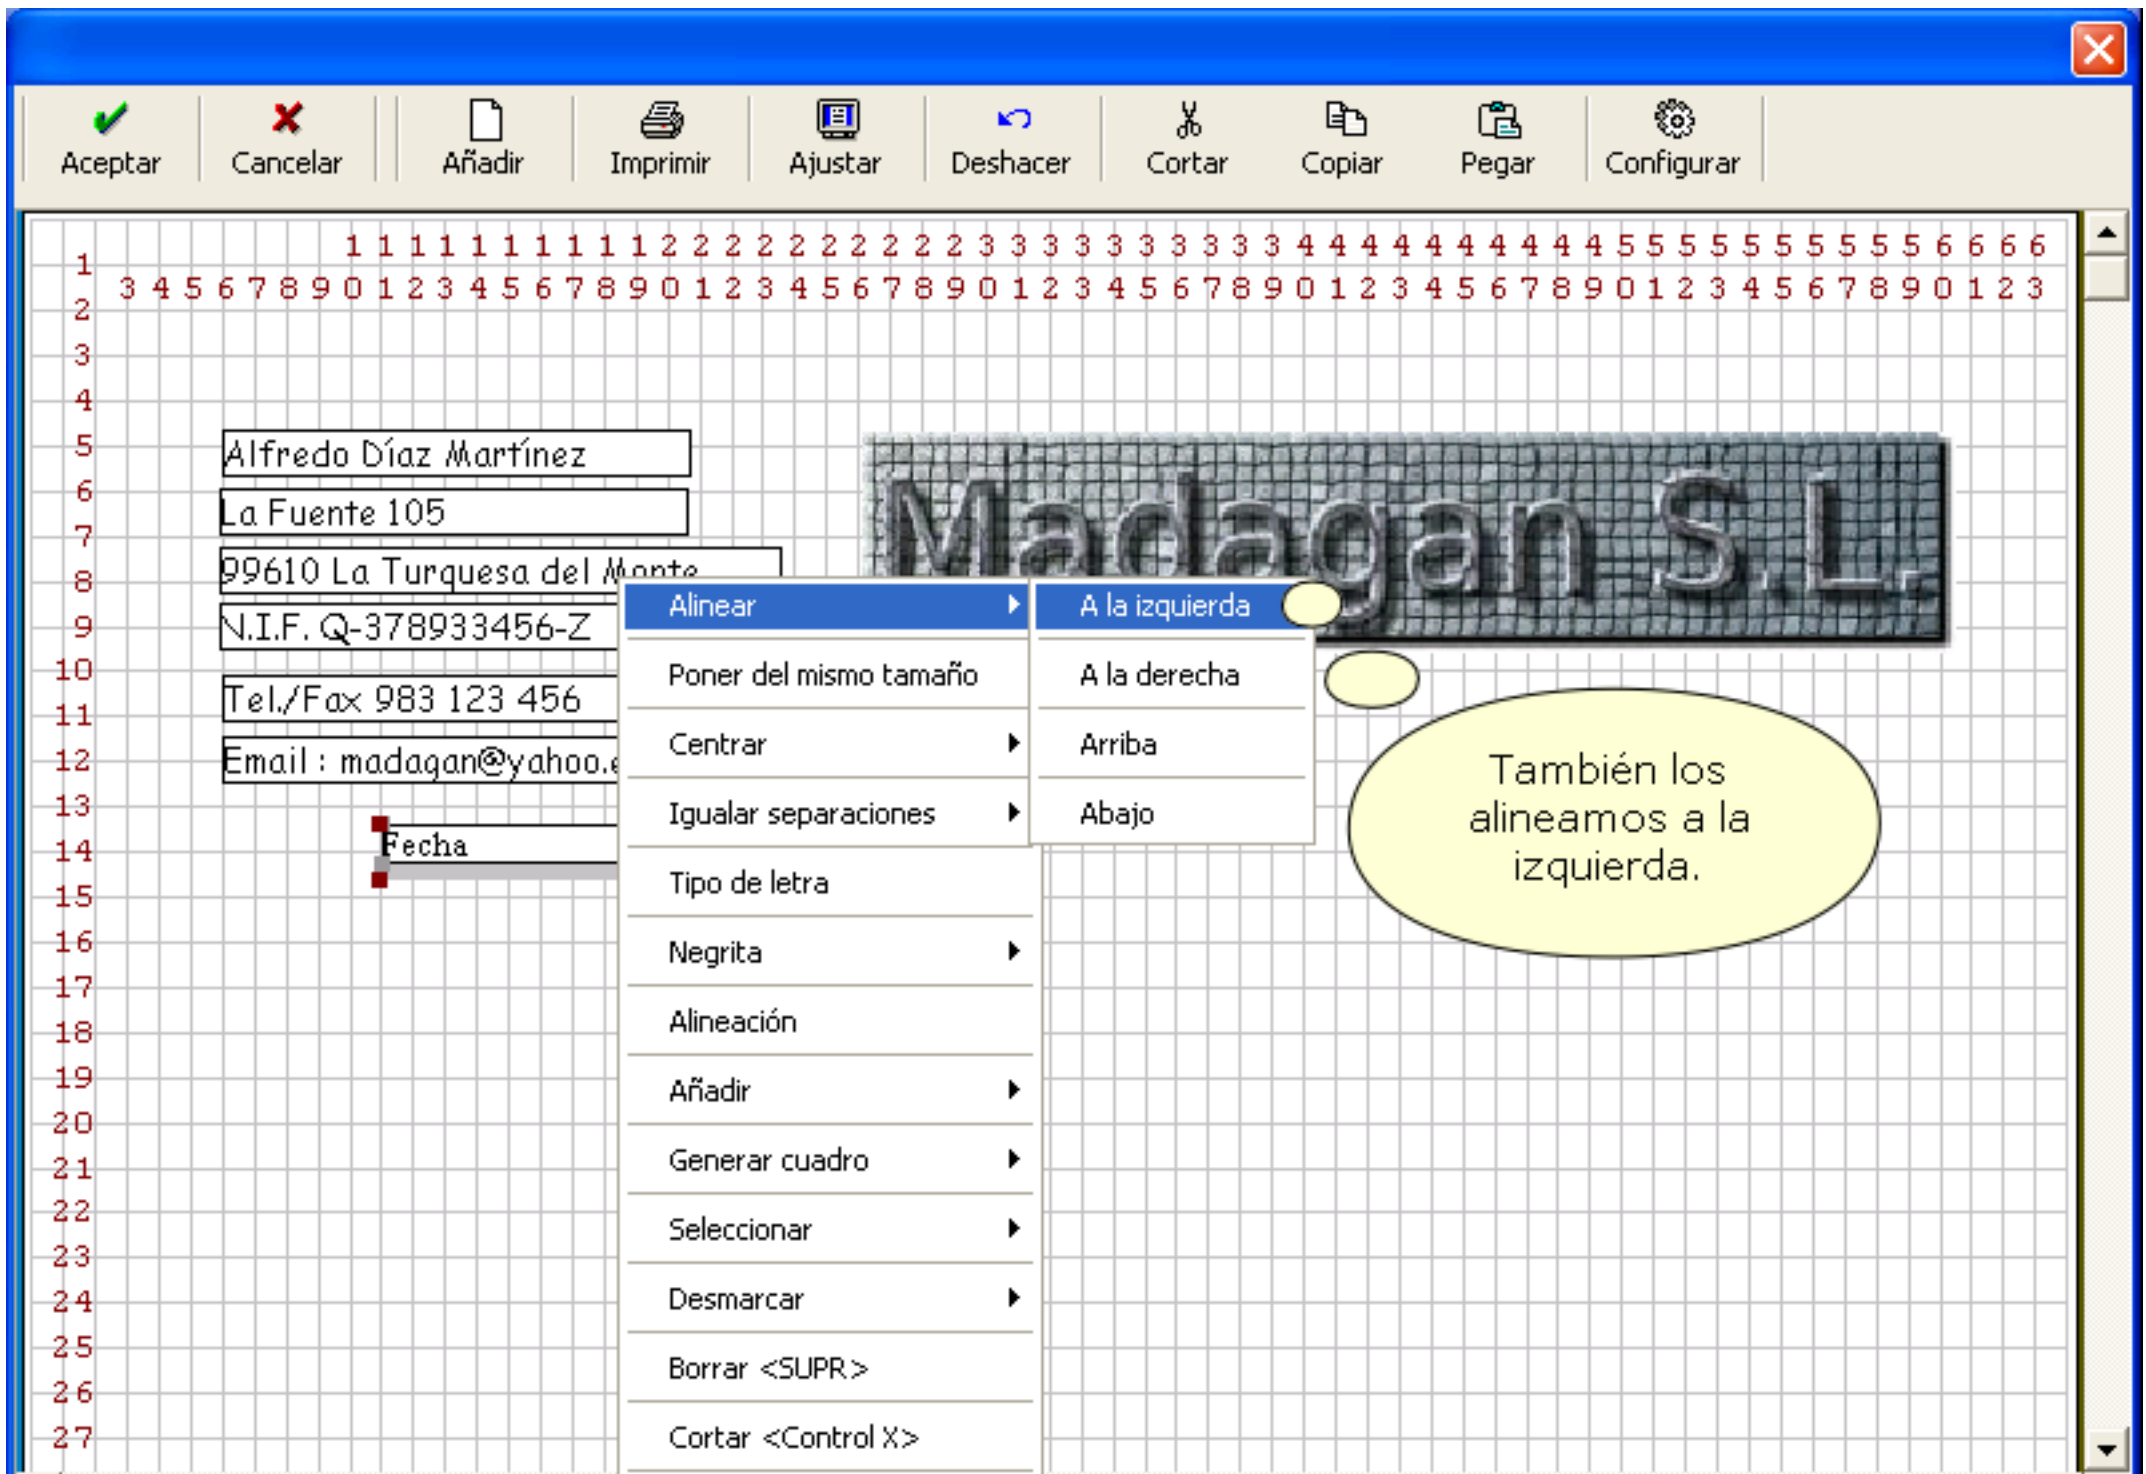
Aceptar Cancelar Añadir Imprimir Ajustar Deshacer Cortar Copiar Pegar Configurar

1 1 1 1 1 1 1 1 1 1 2 2 2 2 2 2 2 2 2 2 3 3 3 3 3 3 3 3 3 3 4 4 4 4 4 4 4 4 4 4 5 5 5 5 5 5 5 5 5 5 6 6 6 6
3 4 5 6 7 8 9 0 1 2 3 4 5 6 7 8 9 0 1 2 3 4 5 6 7 8 9 0 1 2 3 4 5 6 7 8 9 0 1 2 3 4 5 6 7 8 9 0 1 2 3 4 5 6 7 8 9 0 1 2 3

1
2
3
4
5
6
7
8
9
10
11
12
13
14
15
16
17
18
19
20
21
22
23
24
25
26
27

Alfredo Díaz Martínez
La Fuente 105
99610 La Turquesa del Monte
N.I.F. Q-378933456-Z
Tel./Fax 983 123 456
Email : madagan@yahoo.e
Fecha

Madagan S.L.

Alinear
Poner del mismo tamaño
Centrar
Igualar separaciones
Tipo de letra
Negrita
Alineación
Añadir
Generar cuadro
Seleccionar
Desmarcar
Borrar <SUPR>
Cortar <Control X>

A la izquierda
A la derecha
Arriba
Abajo

También los alineamos a la izquierda.